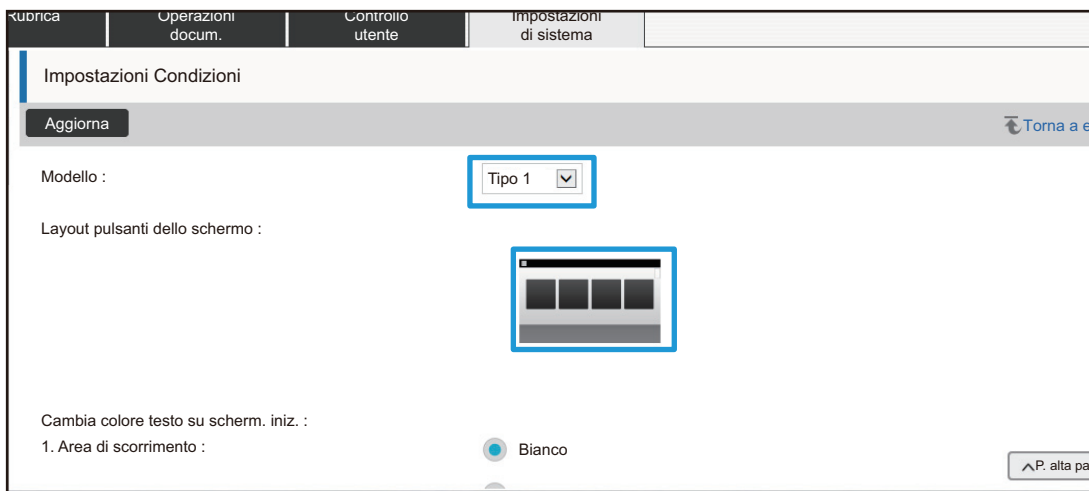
Rubrica | Operazioni docum. | Controllo utente | Impostazioni di sistema

Impostazioni Condizioni

Aggiorna

Torna a e

Modello :

Tipo 1

Layout pulsanti dello schermo :

Cambia colore testo su scherm. iniz. :

1. Area di scorrimento :

Bianco

P. alta pa